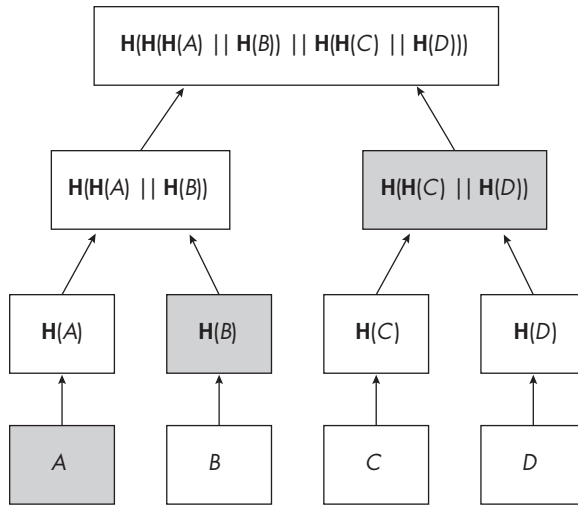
$\mathbf{H}(\mathbf{H}(\mathbf{H}(A) \mid\mid \mathbf{H}(B)) \mid\mid \mathbf{H}(\mathbf{H}(C) \mid\mid \mathbf{H}(D)))$

$\mathbf{H}(\mathbf{H}(A) \mid\mid \mathbf{H}(B))$

$\mathbf{H}(\mathbf{H}(C) \mid\mid \mathbf{H}(D))$

$\mathbf{H}(A)$

$\mathbf{H}(B)$

$\mathbf{H}(C)$

$\mathbf{H}(D)$

$A$

$B$

$C$

$D$